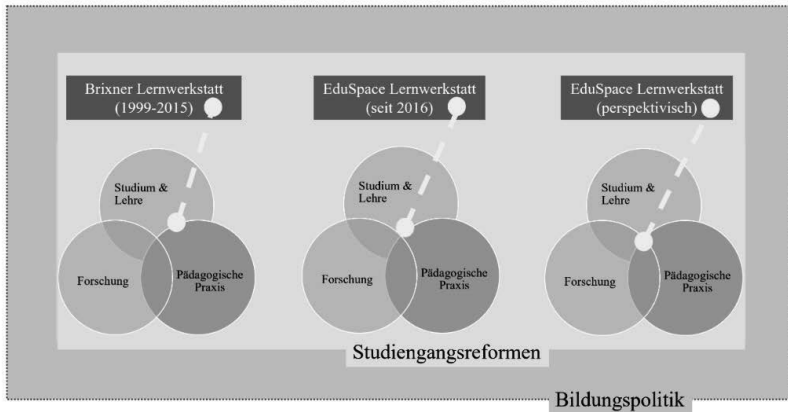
Brixner Lernwerkstatt (1999-2015)

Studium & Lehre

Forschung

Pädagogische Praxis

EduSpace Lernwerkstatt (seit 2016)

Studium & Lehre

Forschung

Pädagogische Praxis

EduSpace Lernwerkstatt (perspektivisch)

Studium & Lehre

Forschung

Pädagogische Praxis

Studiengangsreformen

Bildungspolitik